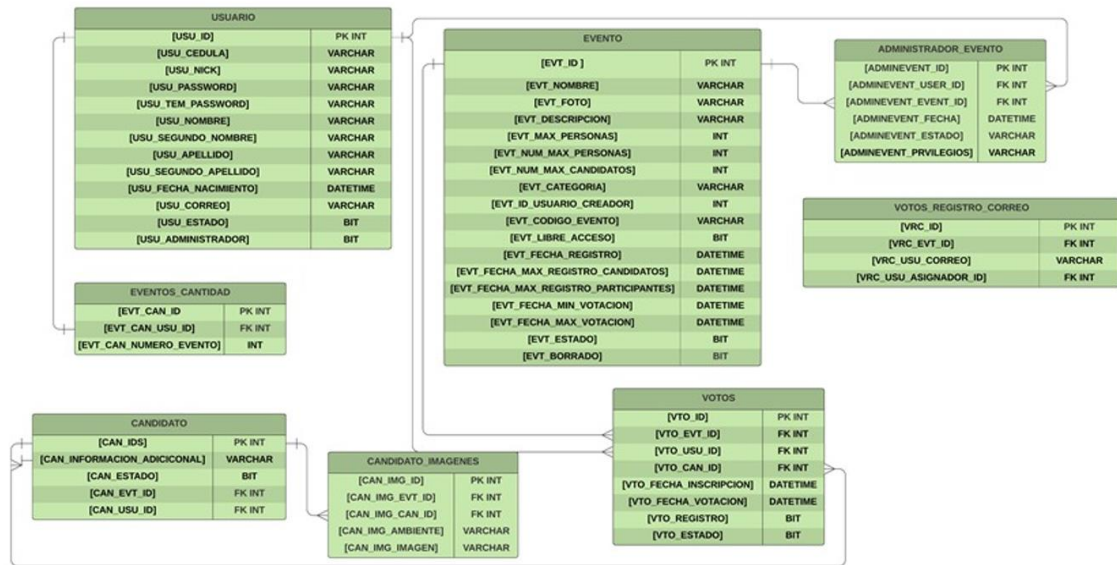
USUARIO

| [USU_ID] | PK INT |
|---|---|
| [USU_CEDULA] | VARCHAR |
| [USU_NICK] | VARCHAR |
| [USU_PASSWORD] | VARCHAR |
| [USU_TEM_PASSWORD] | VARCHAR |
| [USU_NOMBRE] | VARCHAR |
| [USU_SEGUNDO_NOMBRE] | VARCHAR |
| [USU_APELLIDO] | VARCHAR |
| [USU_SEGUNDO_APELLIDO] | VARCHAR |
| [USU_FECHA_NACIMIENTO] | DATETIME |
| [USU_CORREO] | VARCHAR |
| [USU_ESTADO] | BIT |
| [USU_ADMINISTRADOR] | BIT |

EVENTO

| [EVT_ID ] | PK INT |
|---|---|
| [EVT_NOMBRE] | VARCHAR |
| [EVT_FOTO] | VARCHAR |
| [EVT_DESCRIPCION] | VARCHAR |
| [EVT_MAX_PERSONAS] | INT |
| [EVT_NUM_MAX_PERSONAS] | INT |
| [EVT_NUM_MAX_CANDIDATOS] | INT |
| [EVT_CATEGORIA] | VARCHAR |
| [EVT_ID_USUARIO_CREADOR] | INT |
| [EVT_CODIGO_EVENTO] | VARCHAR |
| [EVT_LIBRE_ACCESO] | BIT |
| [EVT_FECHA_REGISTRO] | DATETIME |
| [EVT_FECHA_MAX_REGISTRO_CANDIDATOS] | DATETIME |
| [EVT_FECHA_MAX_REGISTRO_PARTICIPANTES] | DATETIME |
| [EVT_FECHA_MIN_VOTACION] | DATETIME |
| [EVT_FECHA_MAX_VOTACION] | DATETIME |
| [EVT_ESTADO] | BIT |
| [EVT_BORRADO] | BIT |

ADMINISTRADOR_EVENTO

| [ADMINEVENT_ID] | PK INT |
|---|---|
| [ADMINEVENT_USER_ID] | FK INT |
| [ADMINEVENT_EVENT_ID] | FK INT |
| [ADMINEVENT_FECHA] | DATETIME |
| [ADMINEVENT_ESTADO] | VARCHAR |
| [ADMINEVENT_PRVILEGIOS] | VARCHAR |

VOTOS_REGISTRO_CORREO

| [VRC_ID] | PK INT |
|---|---|
| [VRC_EVT_ID] | FK INT |
| [VRC_USU_CORREO] | VARCHAR |
| [VRC_USU_ASIGNADOR_ID] | FK INT |

EVENTOS_CANTIDAD

| [EVT_CAN_ID | PK INT |
|---|---|
| [EVT_CAN_USU_ID] | FK INT |
| [EVT_CAN_NUMERO_EVENTO] | INT |

CANDIDATO

| [CAN_IDS] | PK INT |
|---|---|
| [CAN_INFORMACION_ADICICONAL] | VARCHAR |
| [CAN_ESTADO] | BIT |
| [CAN_EVT_ID] | FK INT |
| [CAN_USU_ID] | FK INT |

CANDIDATO_IMAGENES

| [CAN_IMG_ID] | PK INT |
|---|---|
| [CAN_IMG_EVT_ID] | FK INT |
| [CAN_IMG_CAN_ID] | FK INT |
| [CAN_IMG_AMBIENTE] | VARCHAR |
| [CAN_IMG_IMAGEN] | VARCHAR |

VOTOS

| [VTO_ID] | PK INT |
|---|---|
| [VTO_EVT_ID] | FK INT |
| [VTO_USU_ID] | FK INT |
| [VTO_CAN_ID] | FK INT |
| [VTO_FECHA_INSCRIPCION] | DATETIME |
| [VTO_FECHA_VOTACION] | DATETIME |
| [VTO_REGISTRO] | BIT |
| [VTO_ESTADO] | BIT |